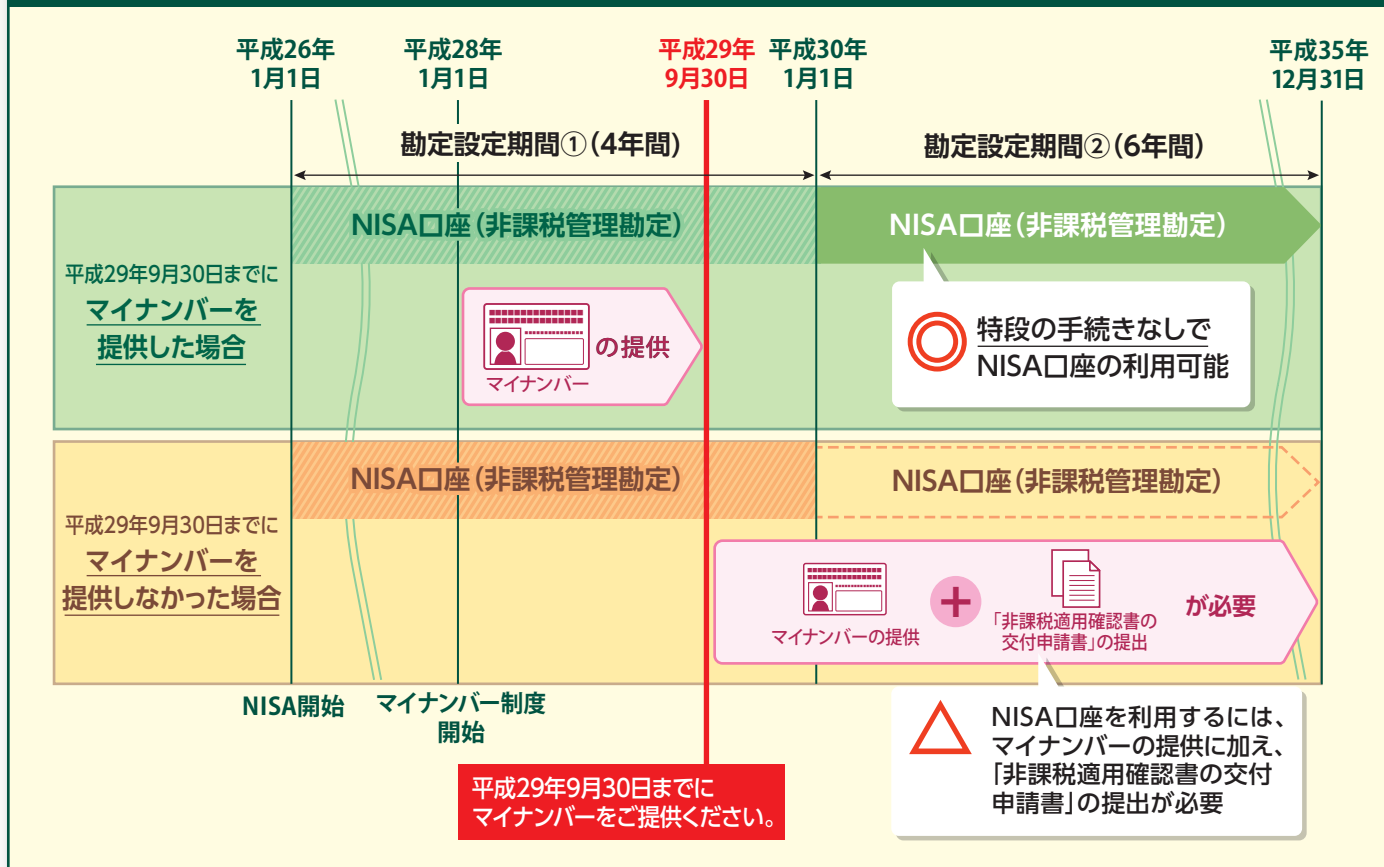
平成26年 1月1日

平成28年 1月1日

平成29年 9月30日

平成30年 1月1日

平成35年 12月31日

勘定設定期間①（4年間）

勘定設定期間②（6年間）

平成29年9月30日までに
マイナンバーを
提供した場合

NISA口座（非課税管理勘定）

NISA口座（非課税管理勘定）

マイナンバー の提供

特段の手続きなしで
NISA口座の利用可能

平成29年9月30日までに
マイナンバーを
提供しなかった場合

NISA口座（非課税管理勘定）

NISA口座（非課税管理勘定）

マイナンバーの提供 ＋ 「非課税適用確認書の交付申請書」の提出 が必要

NISA開始

マイナンバー制度開始

平成29年9月30日までに
マイナンバーをご提供ください。

NISA口座を利用するには、マイナンバーの提供に加え、「非課税適用確認書の交付申請書」の提出が必要